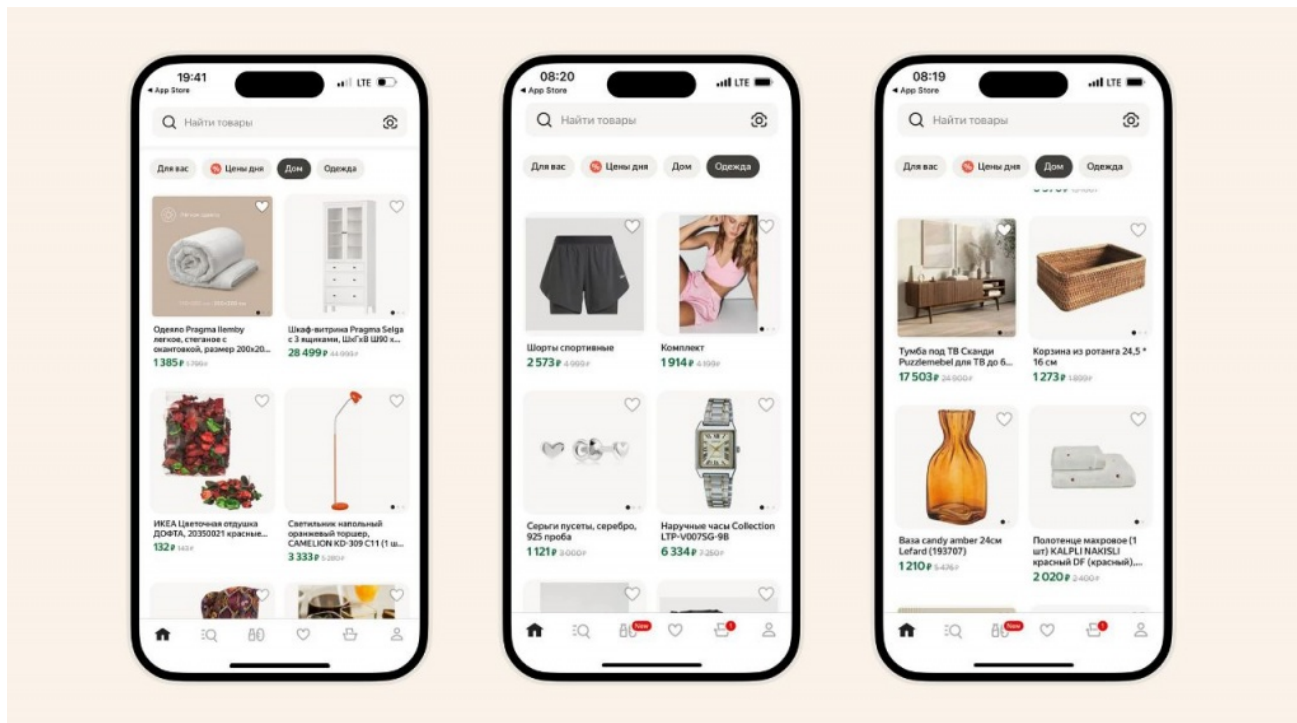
19:41
◂ App Store
LTE
Найти товары
Для вас
Цены дня
Дом
Одежда

Одеяло Pragma Ilemby легкое, стеганое с окантовкой, размер 200x20...
1 385 ₽ 1 799 ₽

Шкаф-витрина Pragma Selga с 3 ящиками, ШхГхВ Ш90 х...
28 499 ₽ 44 999 ₽

ИКЕА Цветочная отдушка ДОФТА, 20350021 красные...
132 ₽ 143 ₽

Светильник напольный оранжевый торшер, CAMELION KD-309 C11 (1 ш...
3 333 ₽ 5 280 ₽

08:20
◂ App Store
LTE
Найти товары
Для вас
Цены дня
Дом
Одежда

Шорты спортивные
2 573 ₽ 4 999 ₽

Комплект
1 914 ₽ 4 199 ₽

Серьги пусеты, серебро, 925 проба
1 121 ₽ 3 000 ₽

Наручные часы Collection LTP-V007SG-9B
6 334 ₽ 7 250 ₽

New

08:19
◂ App Store
LTE
Найти товары
Для вас
Цены дня
Дом
Одежда

Тумба под ТВ Сканди Puzzlemebel для ТВ до 6...
17 503 ₽ 24 900 ₽

Корзина из ротанга 24,5 * 16 см
1 273 ₽ 1 899 ₽

Ваза candy amber 24см Lefard (193707)
1 210 ₽ 5 476 ₽

Полотенце махровое (1 шт) KALPLI NAKISLI красный DF (красный),...
2 020 ₽ 2 400 ₽

New